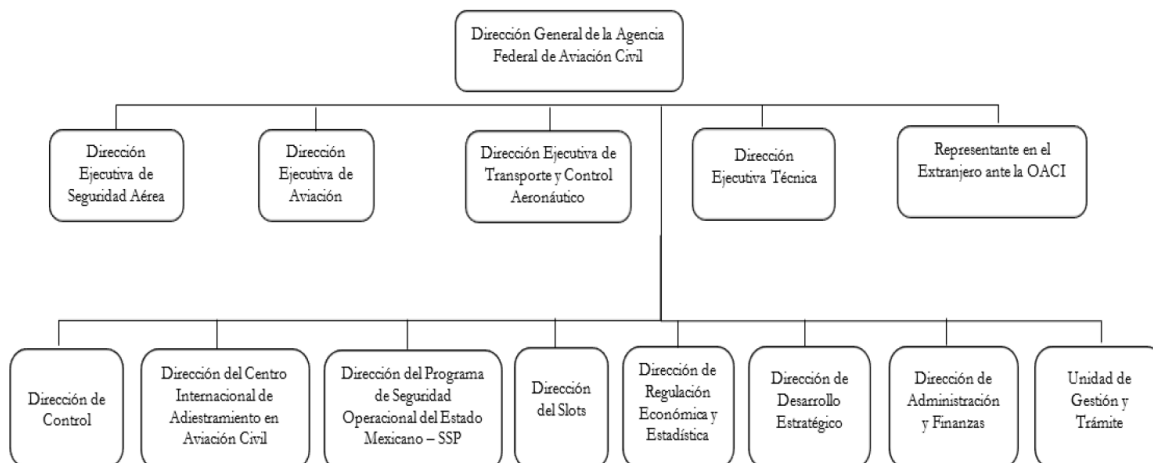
Dirección General de la Agencia Federal de Aviación Civil

Dirección Ejecutiva de Seguridad Aérea

Dirección Ejecutiva de Aviación

Dirección Ejecutiva de Transporte y Control Aeronáutico

Dirección Ejecutiva Técnica

Representante en el Extranjero ante la OACI

Dirección de Control

Dirección del Centro Internacional de Adiestramiento en Aviación Civil

Dirección del Programa de Seguridad Operacional del Estado Mexicano – SSP

Dirección del Slots

Dirección de Regulación Económica y Estadística

Dirección de Desarrollo Estratégico

Dirección de Administración y Finanzas

Unidad de Gestión y Trámite